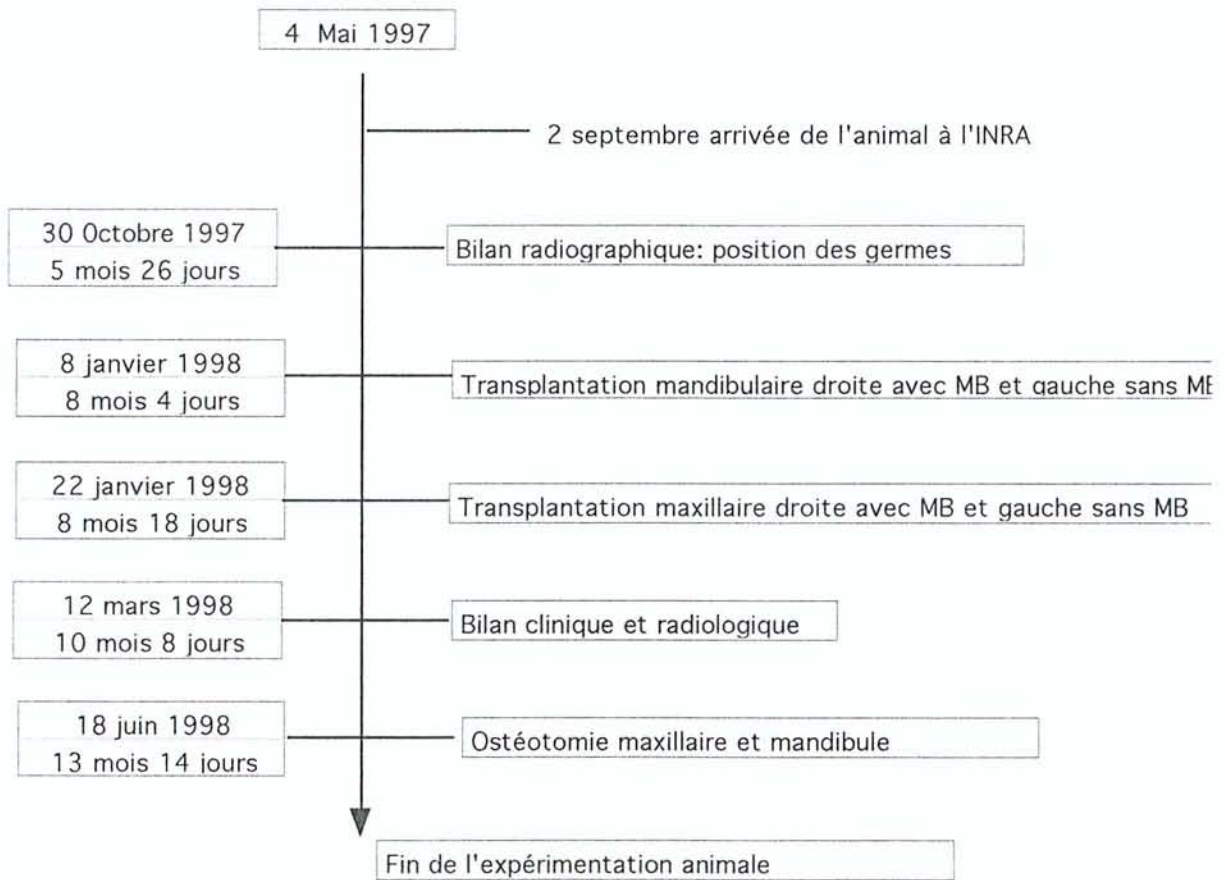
4 Mai 1997

2 septembre arrivée de l'animal à l'INRA

30 Octobre 1997
5 mois 26 jours

Bilan radiographique: position des germes

8 janvier 1998
8 mois 4 jours

Transplantation mandibulaire droite avec MB et gauche sans M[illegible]

22 janvier 1998
8 mois 18 jours

Transplantation maxillaire droite avec MB et gauche sans MB

12 mars 1998
10 mois 8 jours

Bilan clinique et radiologique

18 juin 1998
13 mois 14 jours

Ostéotomie maxillaire et mandibule

Fin de l'expérimentation animale